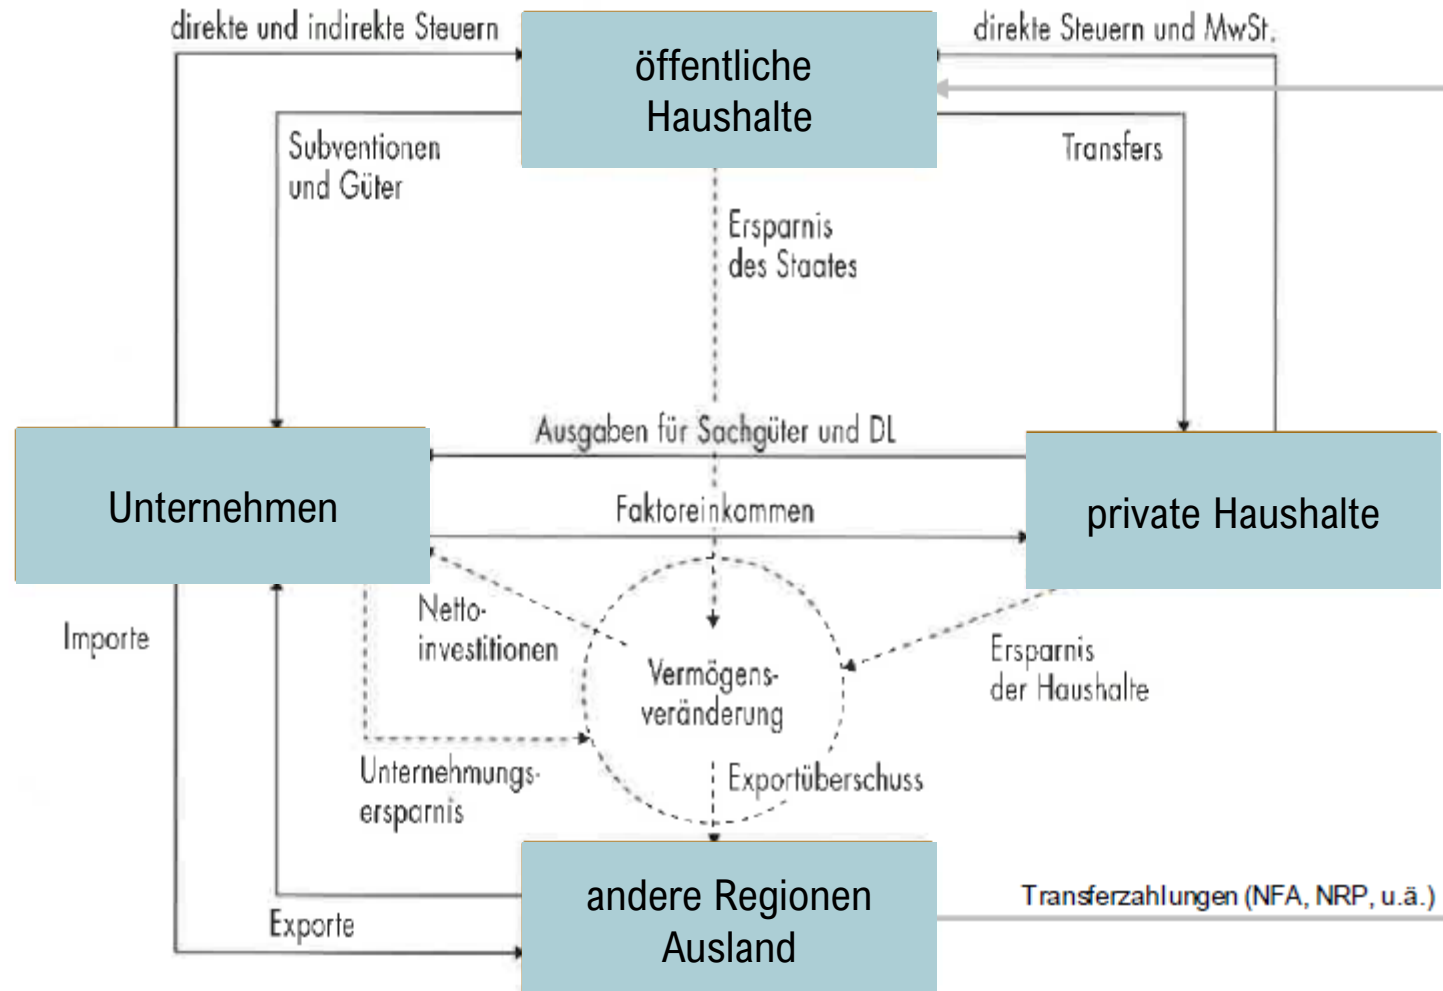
direkte und indirekte Steuern

öffentliche Haushalte

direkte Steuern und MwSt.

Subventionen und Güter

Transfers

Ersparnis des Staates

Ausgaben für Sachgüter und DL

Unternehmen

Faktoreinkommen

private Haushalte

Importe

Netto-investitionen

Vermögens-veränderung

Ersparnis der Haushalte

Unternehmungs-ersparnis

Exportüberschuss

andere Regionen Ausland

Transferzahlungen (NFA, NRP, u.ä.)

Exporte